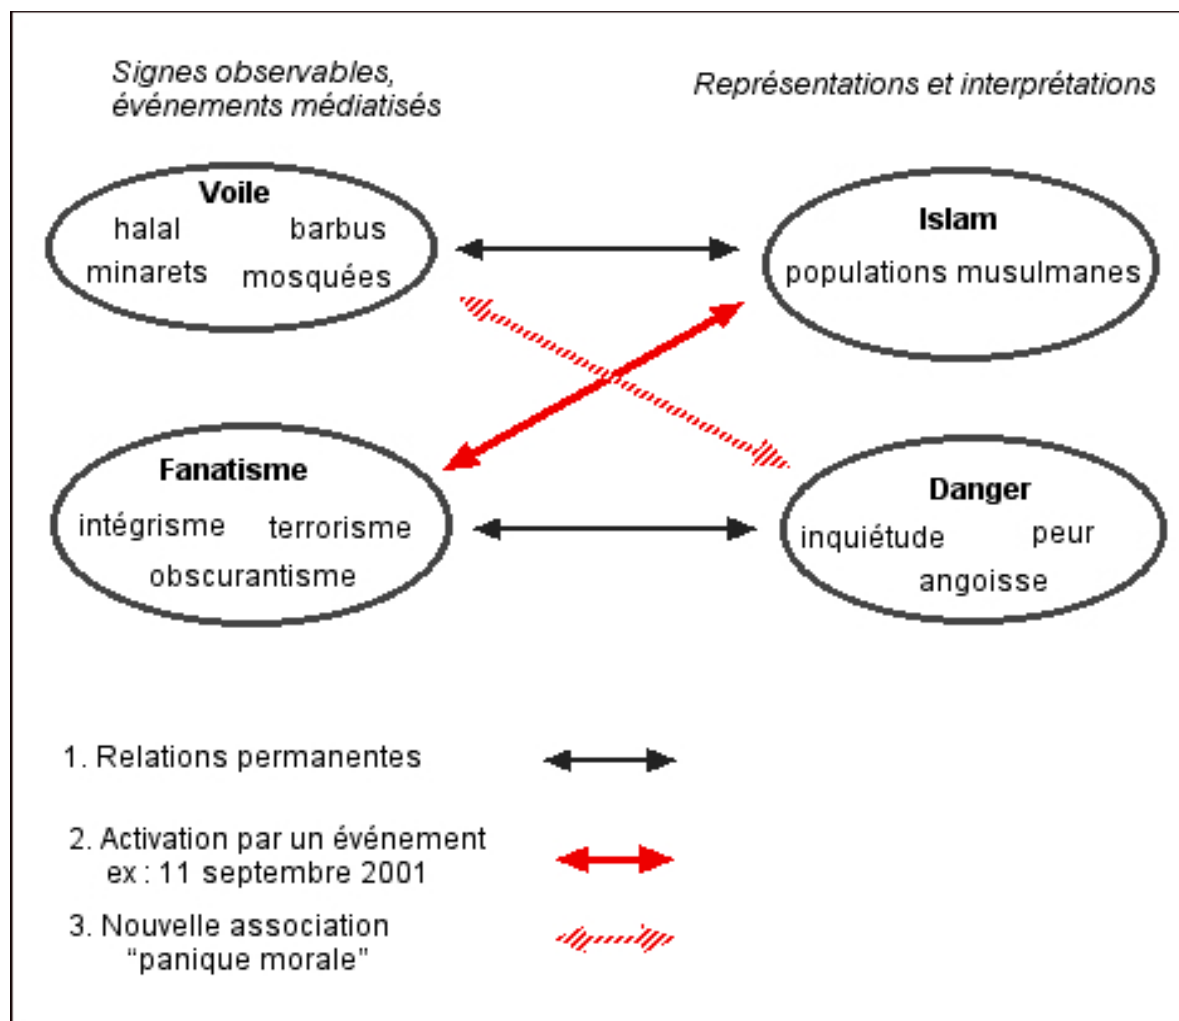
Signes observables, événements médiatisés

Représentations et interprétations

Voile
halal barbus
minarets mosquées

Islam
populations musulmanes

Fanatisme
intégrisme terrorisme
obscurantisme

Danger
inquiétude peur
angoisse

1. Relations permanentes

2. Activation par un événement
ex : 11 septembre 2001

3. Nouvelle association
"panique morale"